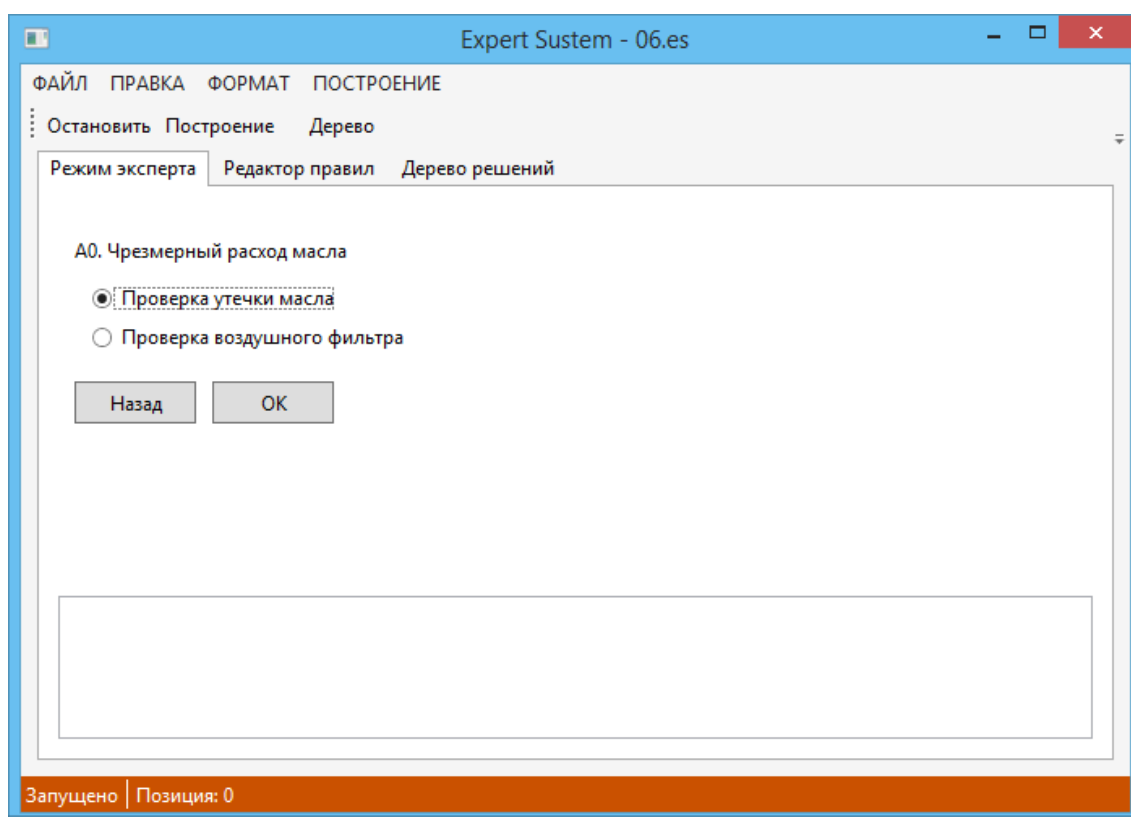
Expert Sustem - 06.es

ФАЙЛ ПРАВКА ФОРМАТ ПОСТРОЕНИЕ

Остановить Построение Дерево

Режим эксперта | Редактор правил | Дерево решений

А0. Чрезмерный расход масла

Проверка утечки масла

Проверка воздушного фильтра

Назад OK

Запущено | Позиция: 0